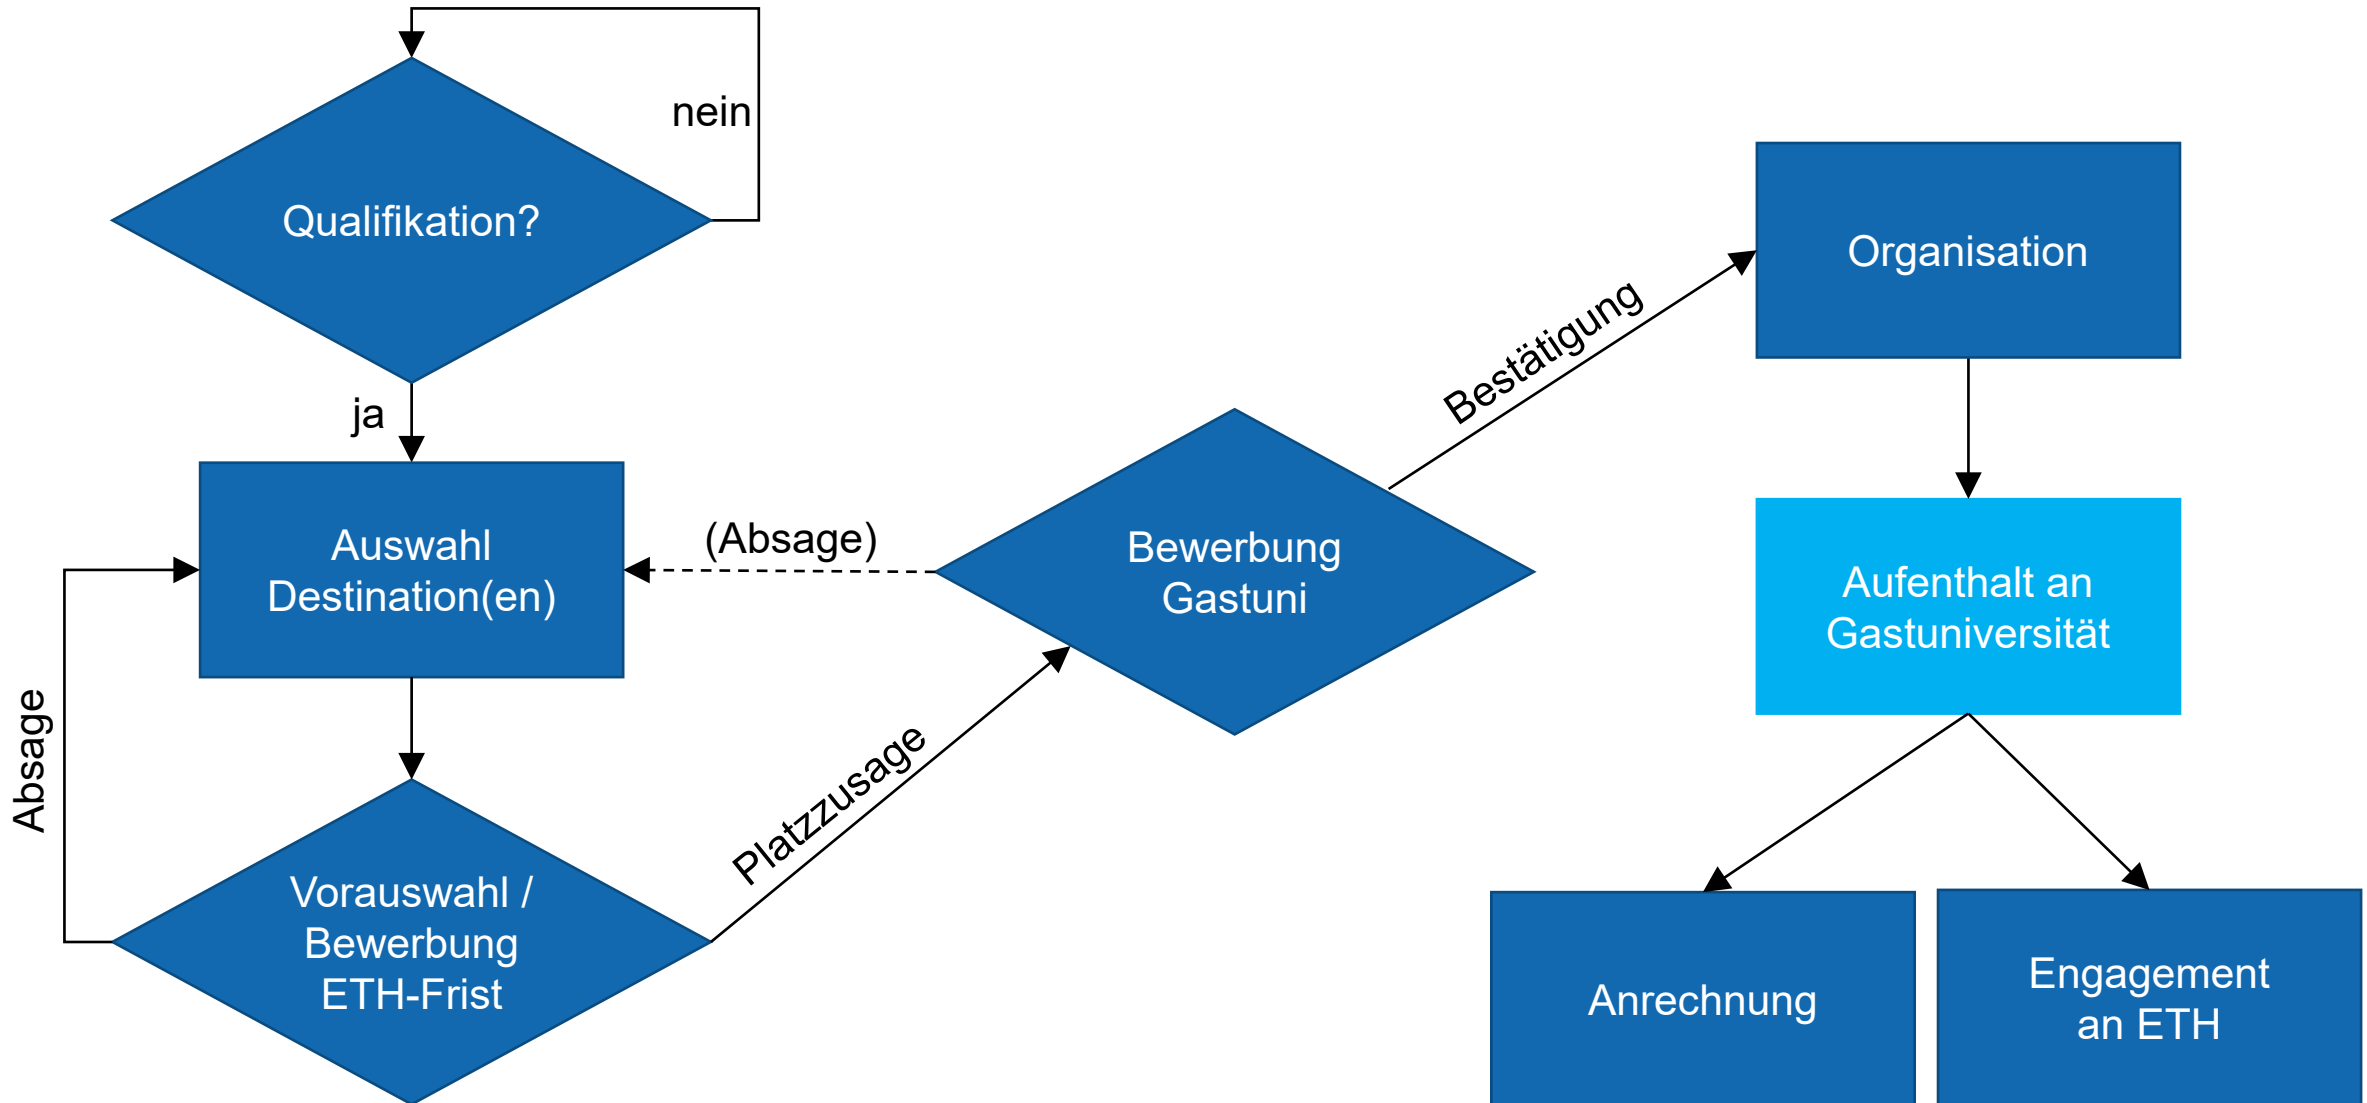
nein

Qualifikation?

ja

Auswahl Destination(en)

(Absage)

Absage

Vorauswahl / Bewerbung ETH-Frist

Platzzusage

Bewerbung Gastuni

Bestätigung

Organisation

Aufenthalt an Gastuniversität

Anrechnung

Engagement an ETH